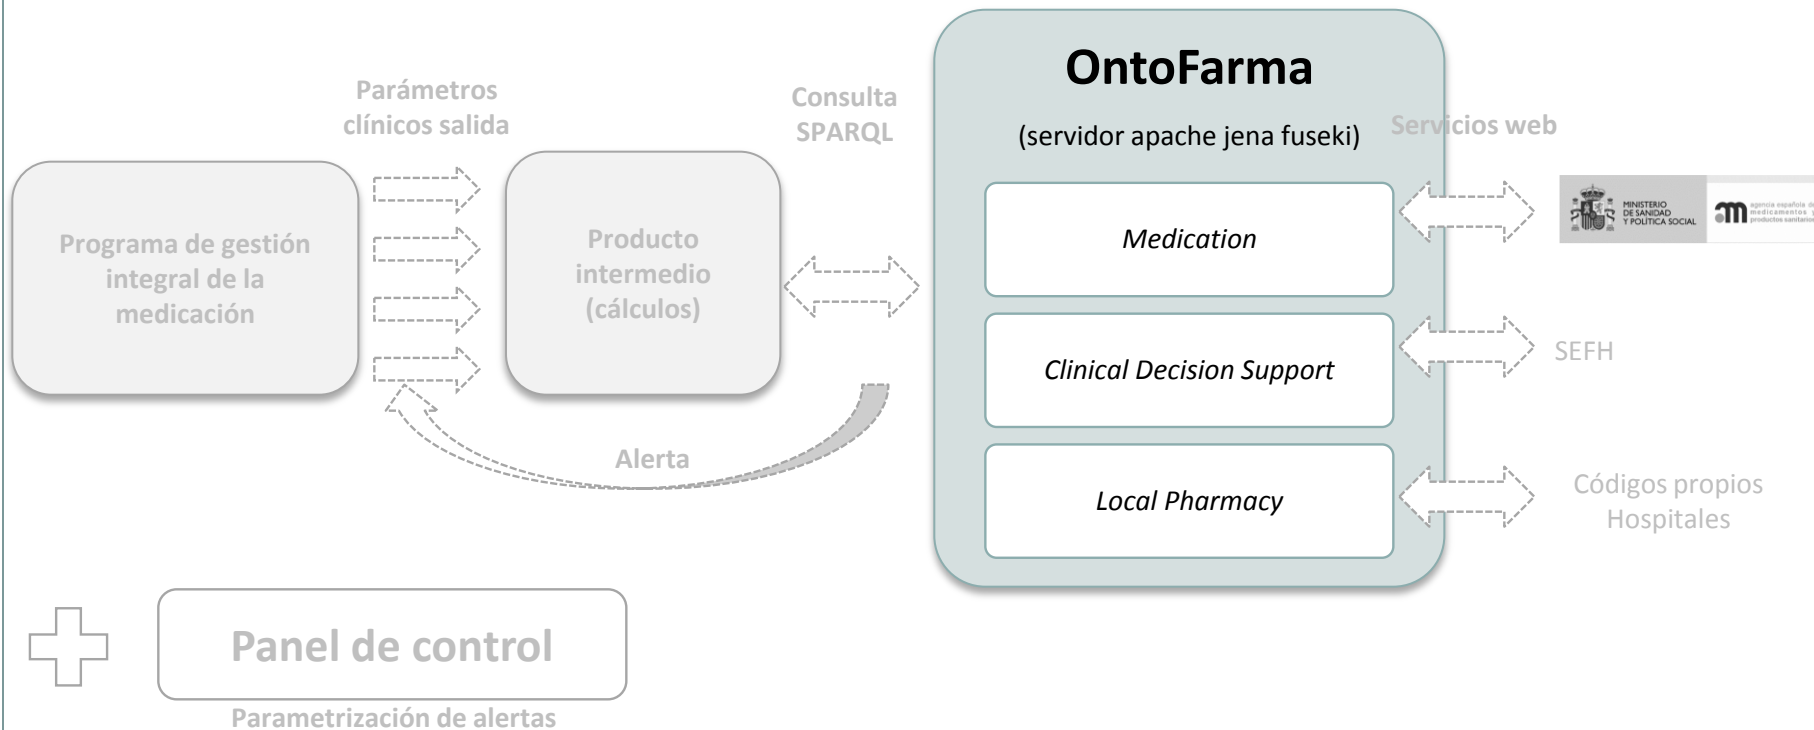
Parámetros clínicos salida

Consulta SPARQL

OntoFarma

(servidor apache jena fuseki)

Servicios web

Programa de gestión integral de la medicación

Producto intermedio (cálculos)

Medication

Clinical Decision Support

Local Pharmacy

MINISTERIO DE SANIDAD Y POLÍTICA SOCIAL

agencia española de medicamentos y productos sanitarios

SEFH

Alerta

Códigos propios Hospitales

Panel de control

Parametrización de alertas